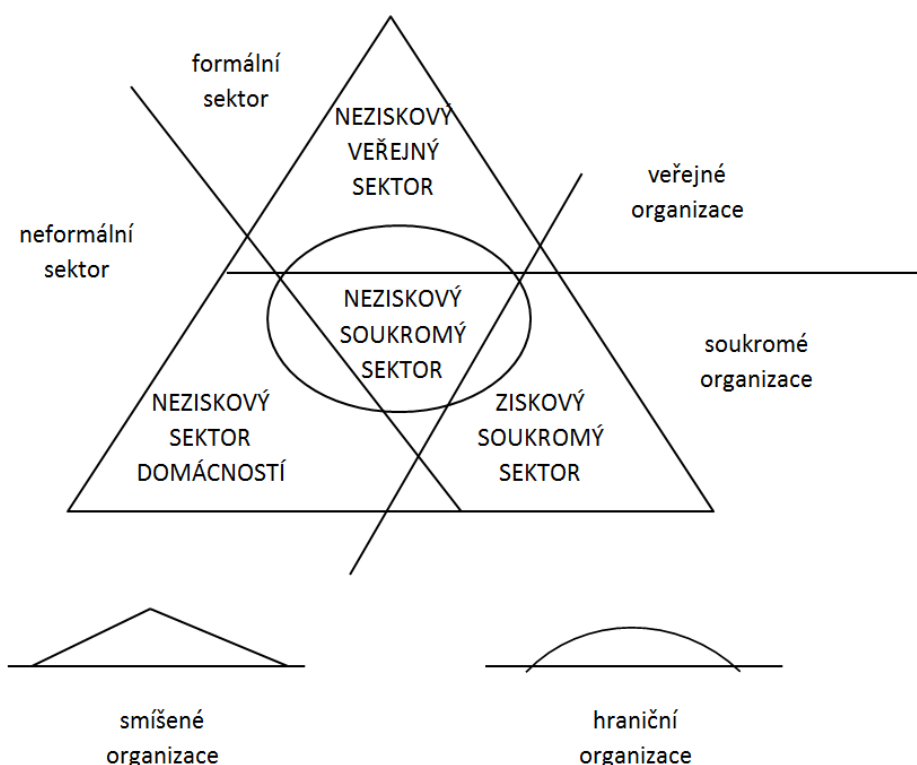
formální sektor

NEZISKOVÝ VEŘEJNÝ SEKTOR

veřejné organizace

neformální sektor

NEZISKOVÝ SOUKROMÝ SEKTOR

soukromé organizace

NEZISKOVÝ SEKTOR DOMÁCNOSTÍ

ZISKOVÝ SOUKROMÝ SEKTOR

smíšené organizace

hraniční organizace